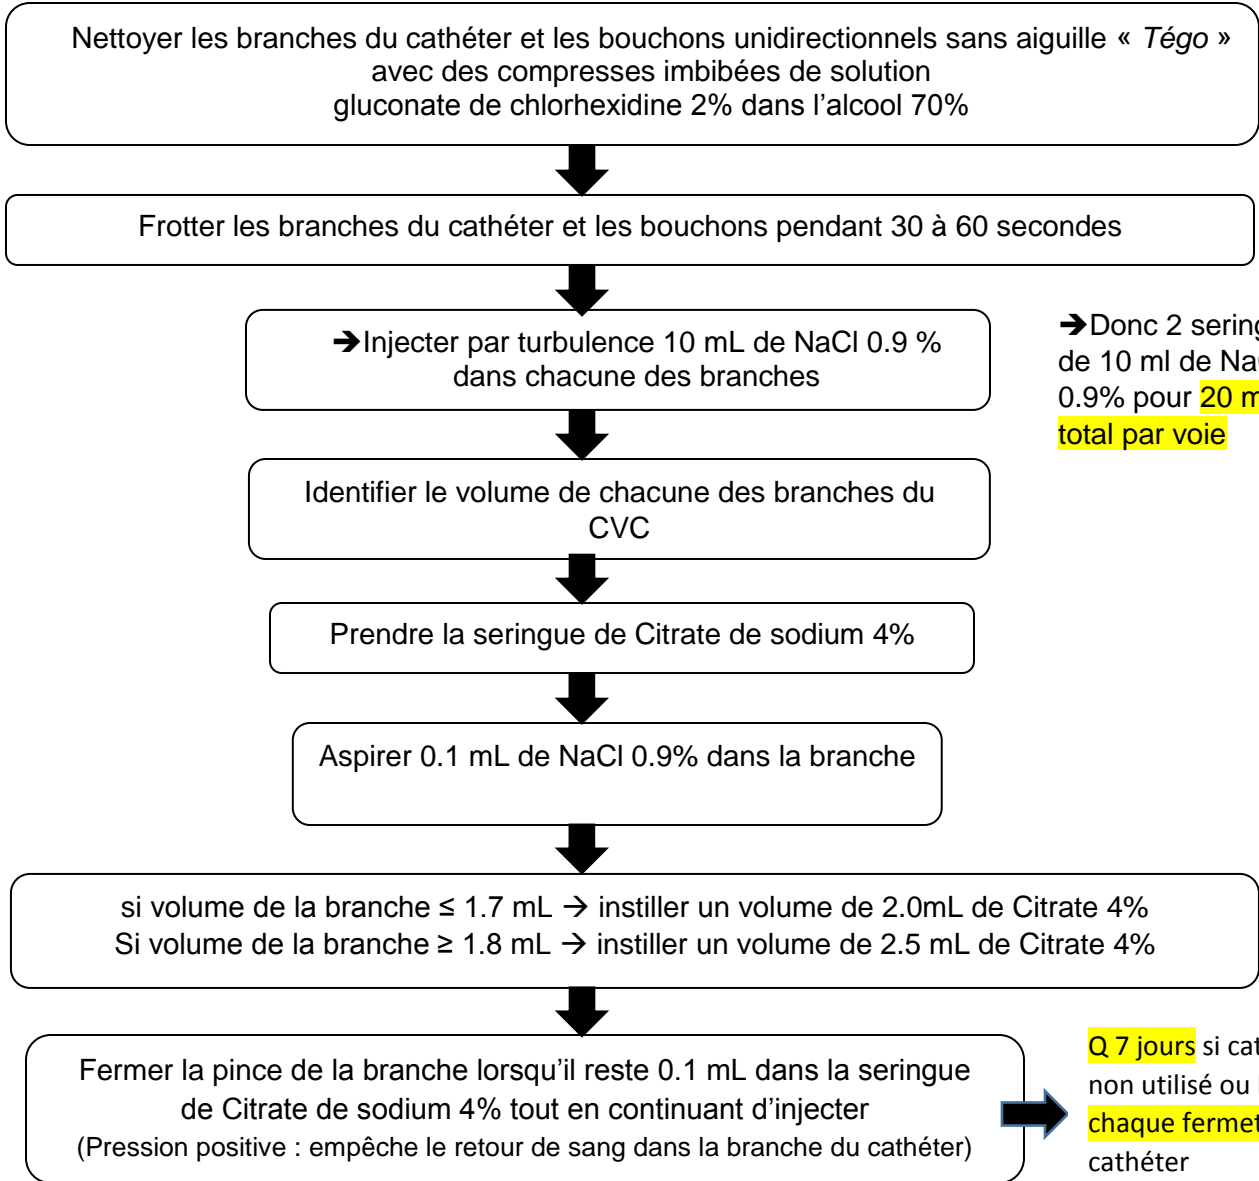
Nettoyer les branches du cathéter et les bouchons unidirectionnels sans aiguille « Tégo » avec des compresses imbibées de solution gluconate de chlorhexidine 2% dans l'alcool 70%

Frotter les branches du cathéter et les bouchons pendant 30 à 60 secondes

➔Injecter par turbulence 10 mL de NaCl 0.9 % dans chacune des branches

➔Donc 2 sering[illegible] de 10 ml de Na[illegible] 0.9% pour 20 m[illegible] total par voie

Identifier le volume de chacune des branches du CVC

Prendre la seringue de Citrate de sodium 4%

Aspirer 0.1 mL de NaCl 0.9% dans la branche

si volume de la branche ≤ 1.7 mL → instiller un volume de 2.0mL de Citrate 4%
Si volume de la branche ≥ 1.8 mL → instiller un volume de 2.5 mL de Citrate 4%

Fermer la pince de la branche lorsqu'il reste 0.1 mL dans la seringue de Citrate de sodium 4% tout en continuant d'injecter
(Pression positive : empêche le retour de sang dans la branche du cathéter)

Q 7 jours si cat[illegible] non utilisé ou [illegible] chaque fermet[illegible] cathéter